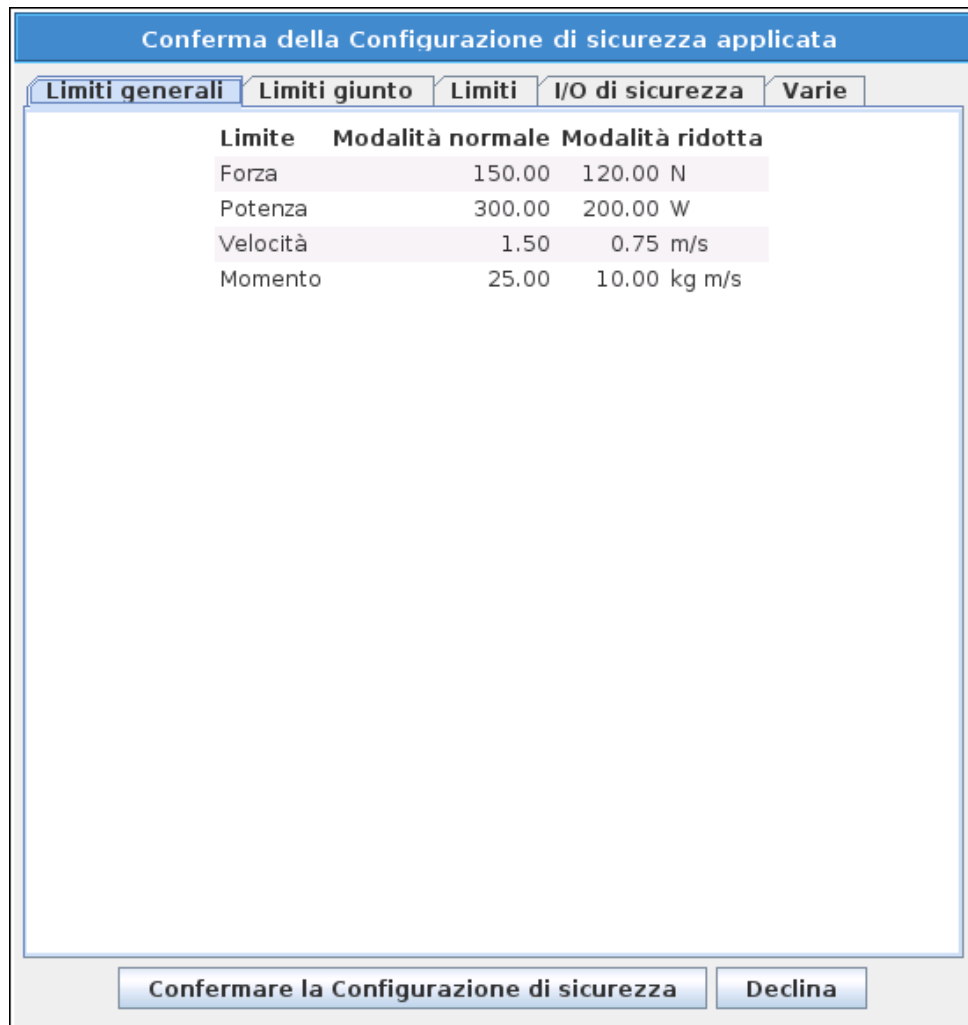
Conferma della Configurazione di sicurezza applicata

Limiti generali | Limiti giunto | Limiti | I/O di sicurezza | Varie

| Limite | Modalità normale | Modalità ridotta | |
|---|---|---|---|
| Forza | 150.00 | 120.00 | N |
| Potenza | 300.00 | 200.00 | W |
| Velocità | 1.50 | 0.75 | m/s |
| Momento | 25.00 | 10.00 | kg m/s |

Confermare la Configurazione di sicurezza

Declina